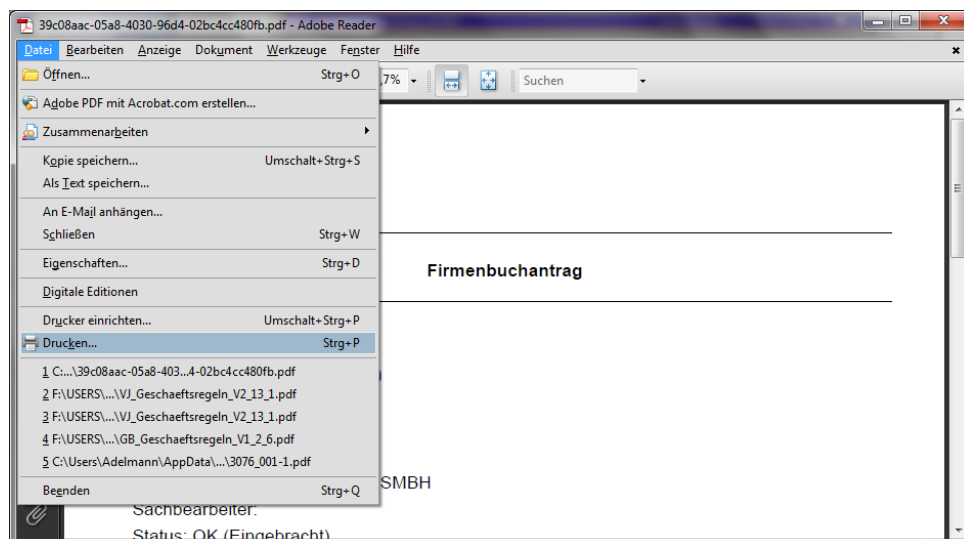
39c08aac-05a8-4030-96d4-02bc4cc480fb.pdf - Adobe Reader

Datei Bearbeiten Anzeige Dokument Werkzeuge Fenster Hilfe

Öffnen... Strg+O
Adobe PDF mit Acrobat.com erstellen...
Zusammenarbeiten
Kopie speichern... Umschalt+Strg+S
Als Text speichern...
An E-Mail anhängen...
Schließen Strg+W
Eigenschaften... Strg+D
Digitale Editionen
Drucker einrichten... Umschalt+Strg+P
Drucken... Strg+P
1 C:...\39c08aac-05a8-403...4-02bc4cc480fb.pdf
2 F:\USERS\...\VJ_Geschaeftsregeln_V2_13_1.pdf
3 F:\USERS\...\VJ_Geschaeftsregeln_V2_13_1.pdf
4 F:\USERS\...\GB_Geschaeftsregeln_V1_2_6.pdf
5 C:\Users\Adelmann\AppData\...\3076_001-1.pdf
Beenden Strg+Q

7% Suchen

Firmenbuchantrag

SMBH
Sachbearbeiter:
Status: OK (Eingebracht)